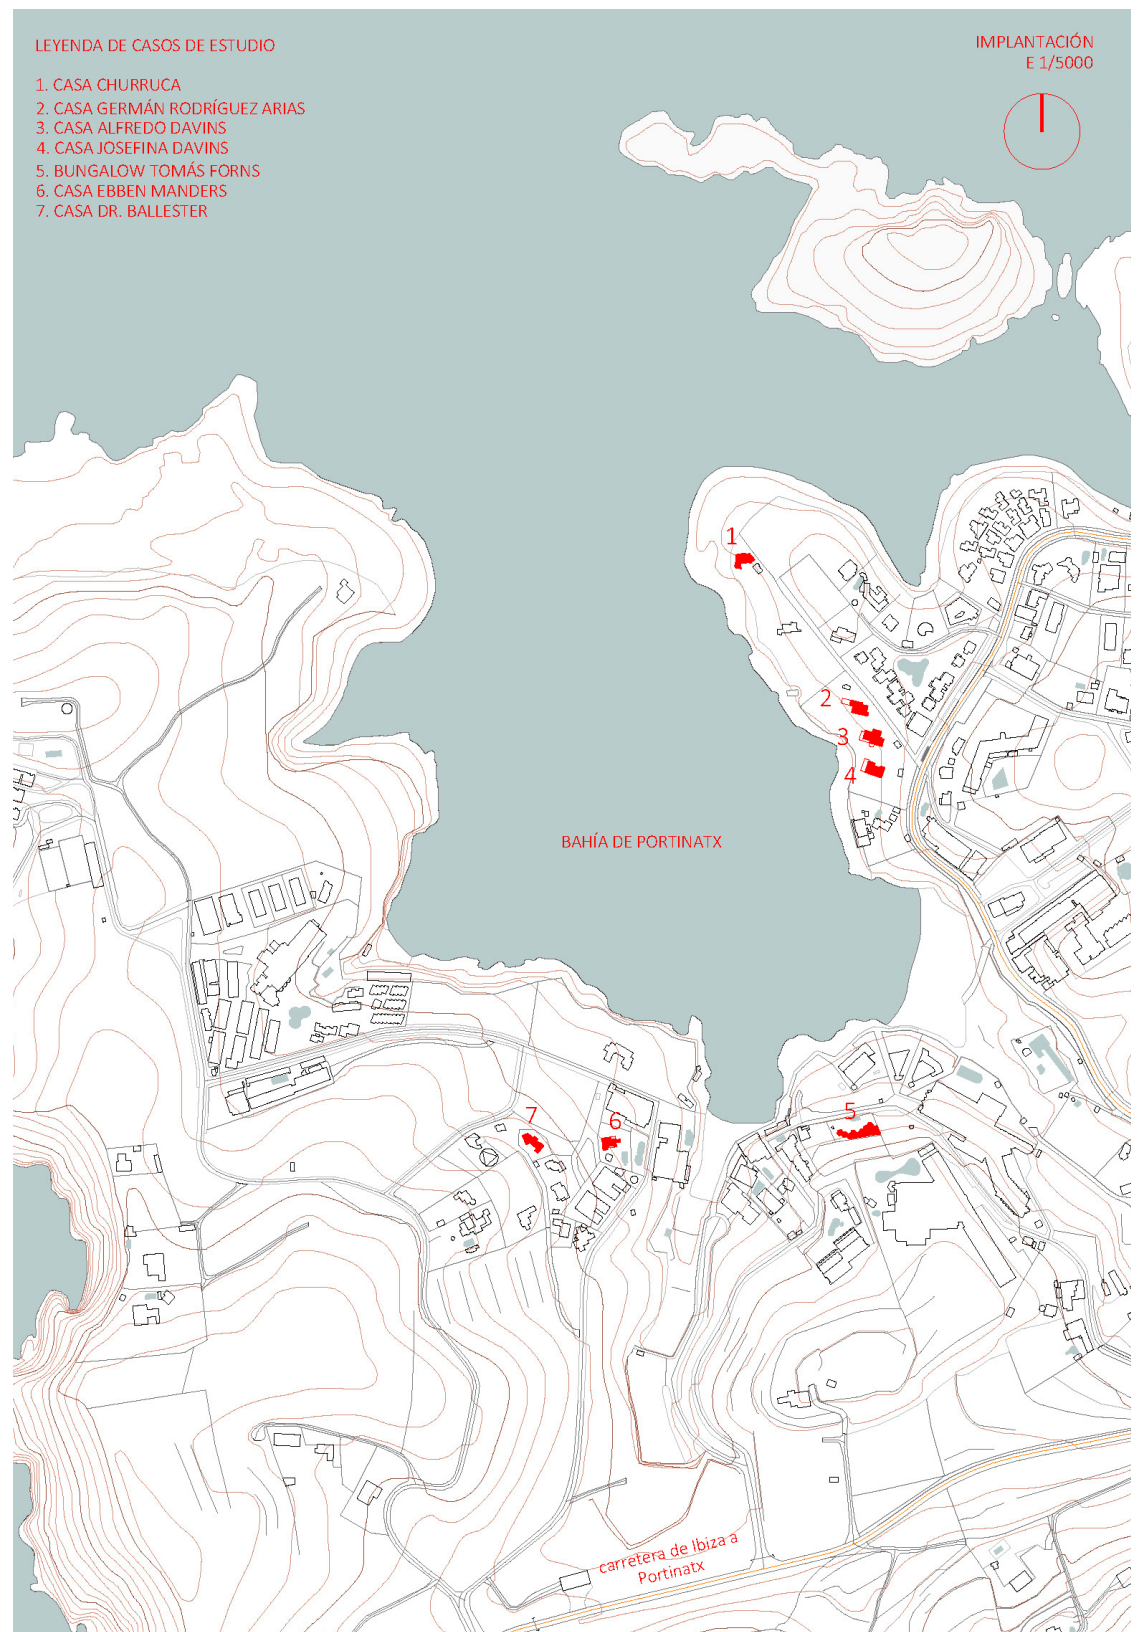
LEYENDA DE CASOS DE ESTUDIO

1. CASA CHURRUCA
2. CASA GERMÁN RODRÍGUEZ ARIAS
3. CASA ALFREDO DAVINS
4. CASA JOSEFINA DAVINS
5. BUNGALOW TOMÁS FORNS
6. CASA EBBEN MANDERS
7. CASA DR. BALLESTER

IMPLANTACIÓN
E 1/5000

1

2

3

4

BAHÍA DE PORTINATX

7

6

5

carretera de Ibiza a Portinatx